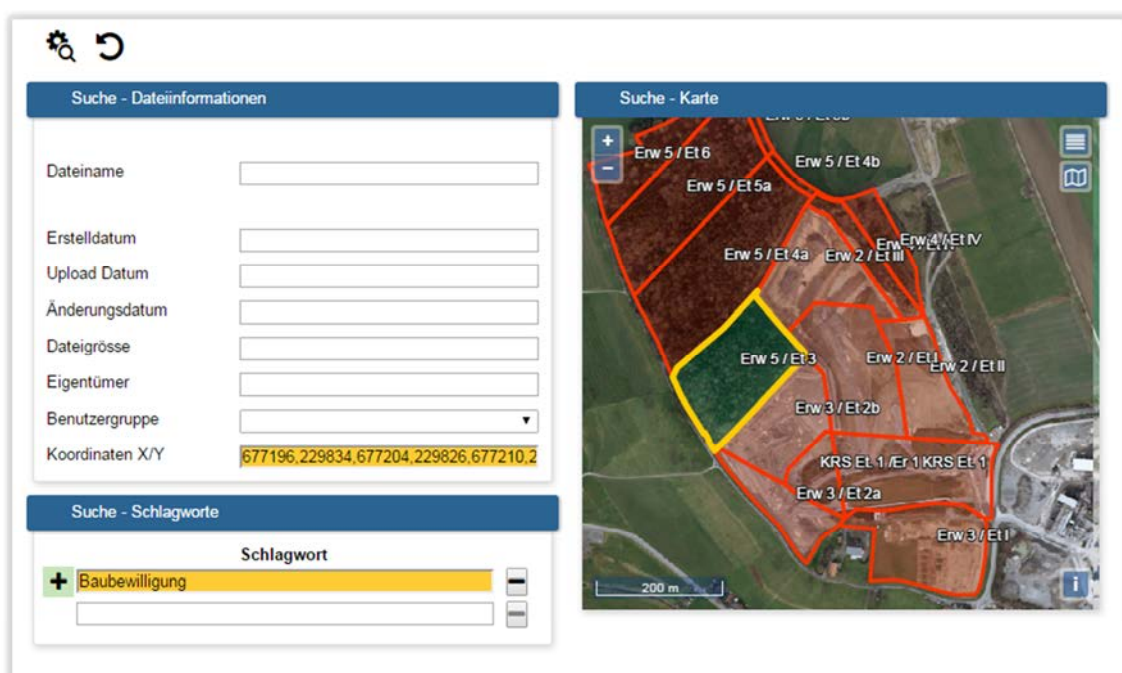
Suche - Dateiinformationen

Dateiname

Erstelldatum

Upload Datum

Änderungsdatum

Dateigrösse

Eigentümer

Benutzergruppe

Koordinaten X/Y 677196,229834,677204,229826,677210,2

Suche - Schlagworte

Schlagwort

Baubewilligung

Suche - Karte

+
−

Erw 5 / Et 6
Erw 5 / Et 4b
Erw 5 / Et 5a
Erw 4 / Et IV
Erw 5 / Et 4a
Erw 2 / Et III
Erw 5 / Et 3
Erw 2 / Et I
Erw 2 / Et II
Erw 3 / Et 2b
KRS Et. 1 / Er 1 KRS Et. 1
Erw 3 / Et 2a
Erw 3 / Et I
200 m
i